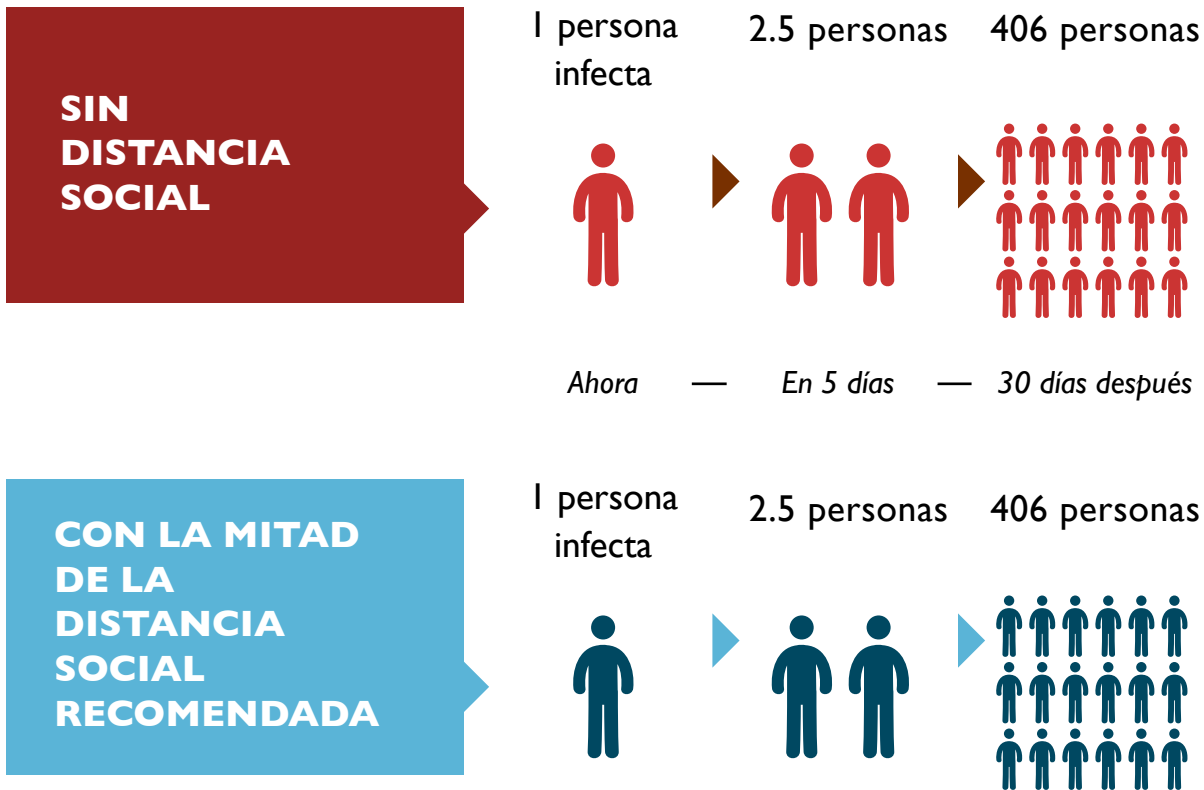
SIN DISTANCIA SOCIAL

1 persona infecta

2.5 personas

406 personas

Ahora — En 5 días — 30 días después

CON LA MITAD DE LA DISTANCIA SOCIAL RECOMENDADA

1 persona infecta

2.5 personas

406 personas